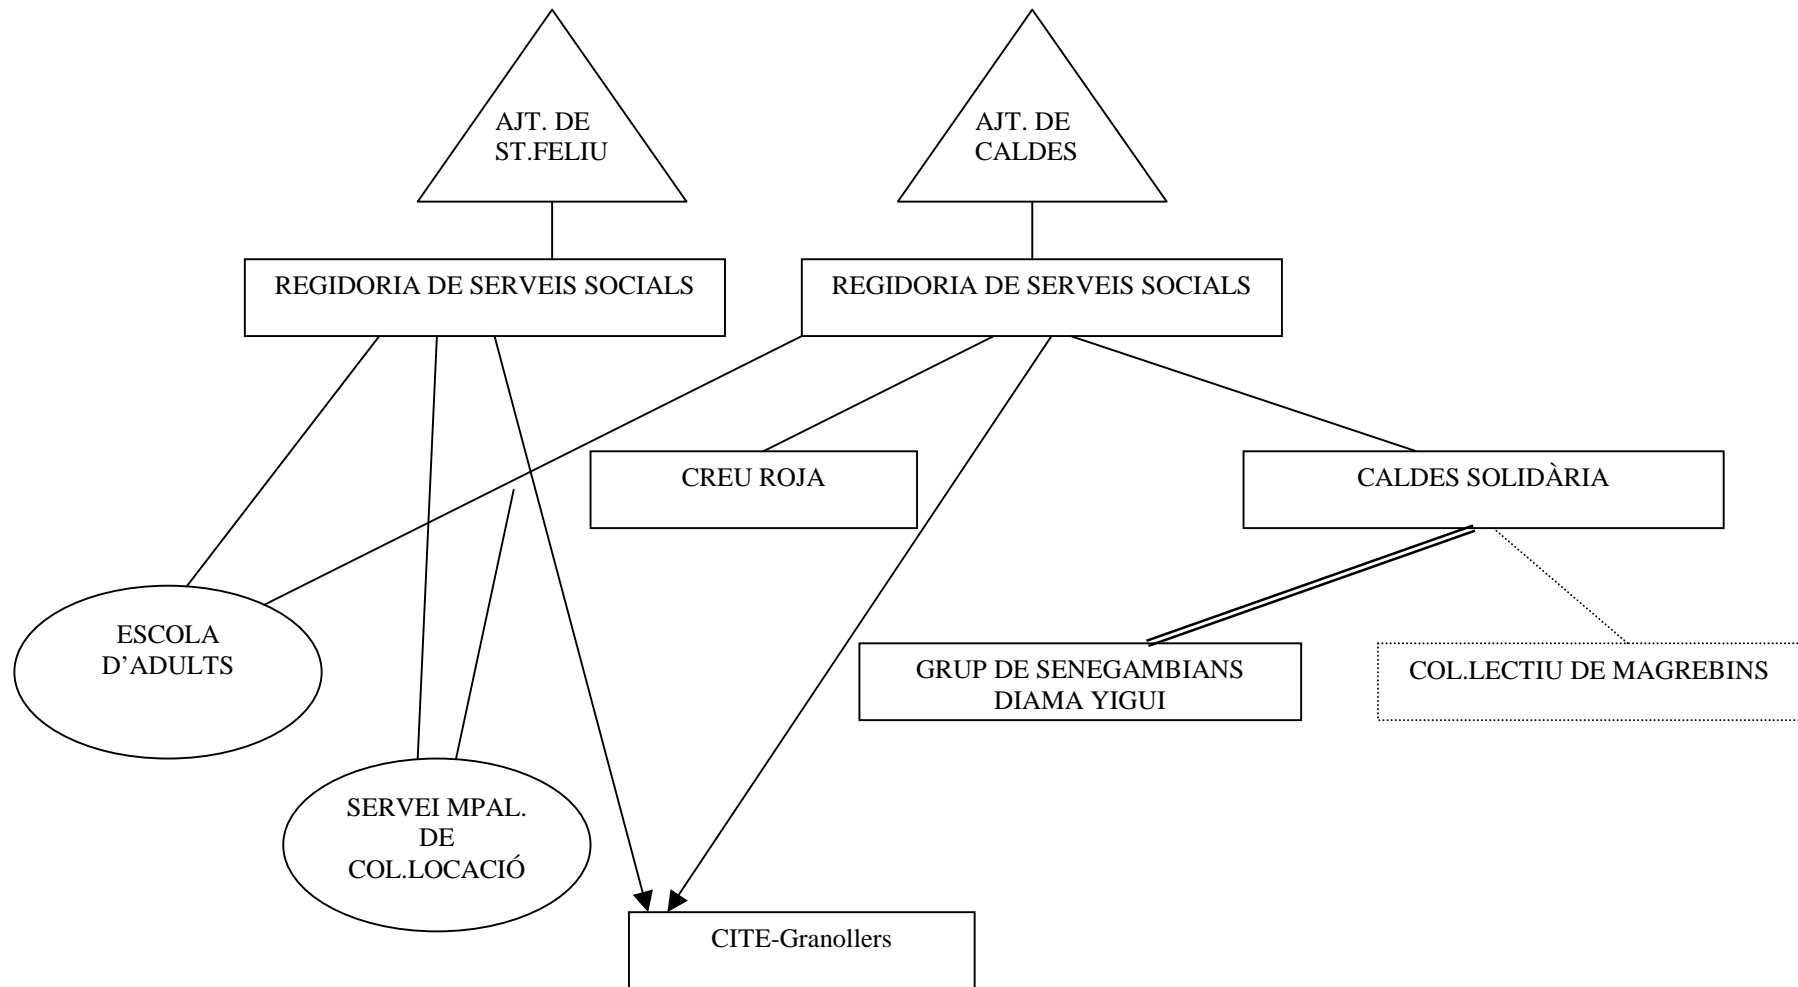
AJT. DE ST.FELIU

AJT. DE CALDES

REGIDORIA DE SERVEIS SOCIALS

REGIDORIA DE SERVEIS SOCIALS

CREU ROJA

CALDES SOLIDÀRIA

ESCOLA D'ADULTS

GRUP DE SENEGAMBIANS DIAMA YIGUI

COL.LECTIU DE MAGREBINS

SERVEI MPAL. DE COL.LOCACIÓ

CITE-Granollers